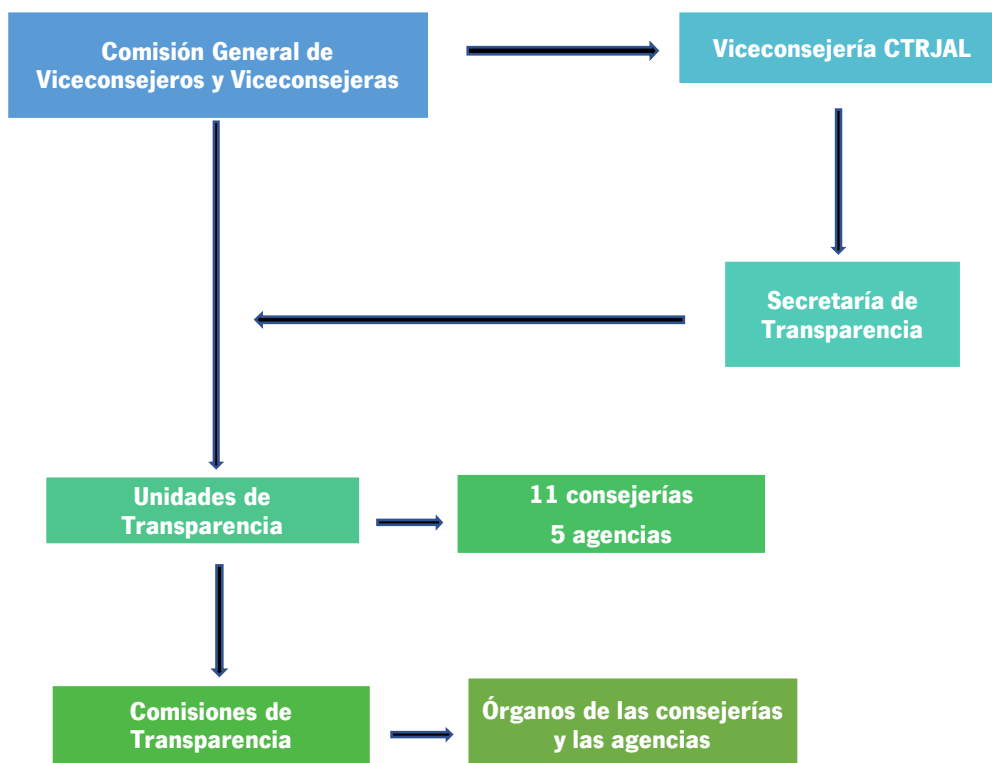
Comisión General de Viceconsejeros y Viceconsejeras

Viceconsejería CTRJAL

Secretaría de Transparencia

Unidades de Transparencia

11 consejerías
5 agencias

Comisiones de Transparencia

Órganos de las consejerías y las agencias